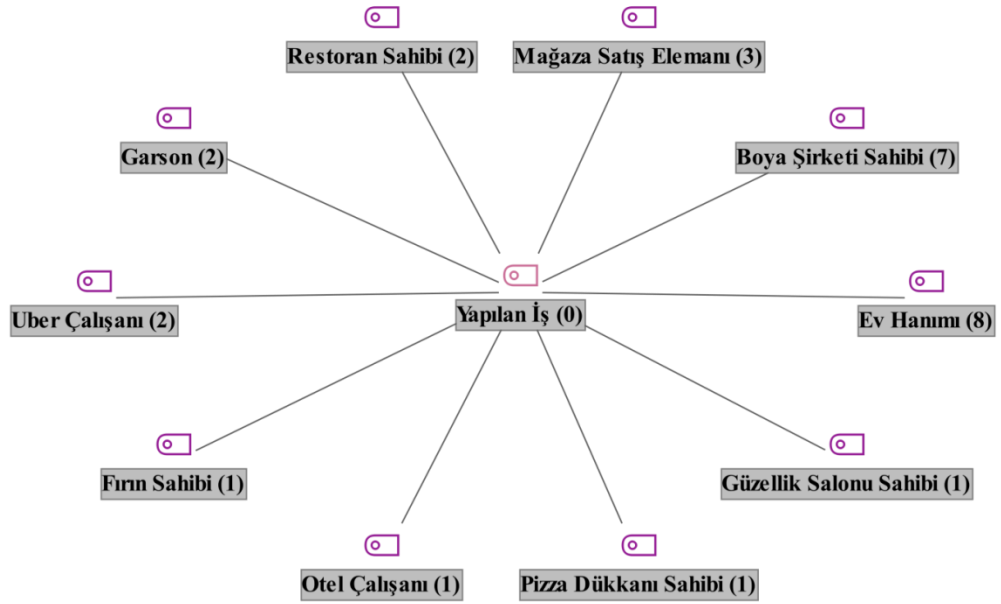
Restoran Sahibi (2)

Mağaza Satış Elemanı (3)

Garson (2)

Boya Şirketi Sahibi (7)

Uber Çalışanı (2)

Yapılan İş (0)

Ev Hanımı (8)

Fırın Sahibi (1)

Güzellik Salonu Sahibi (1)

Otel Çalışanı (1)

Pizza Dükkanı Sahibi (1)